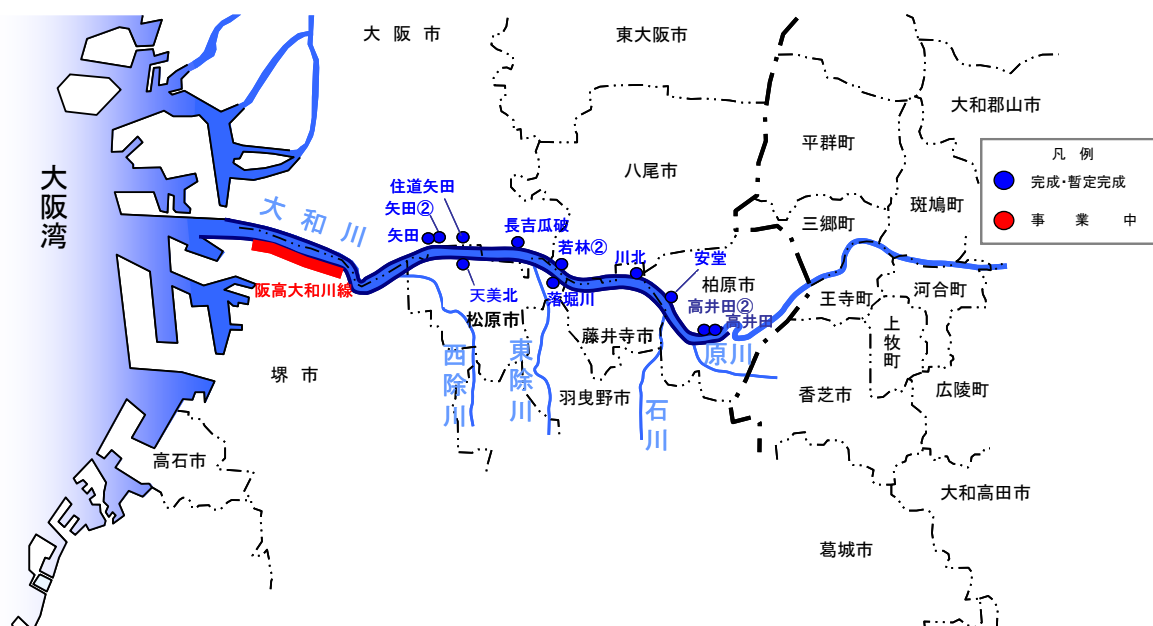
大阪市
東大阪市
大和郡山市
平群町
八尾市
凡例
完成・暫定完成
事業中
斑鳩町
三郷町
大阪湾
大和川
住道矢田
矢田②
矢田
長吉瓜破
若林②
川北
安堂
柏原市
高井田②
高井田
王寺町
河合町
阪高大和川線
天美北
落堀川
松原市
藤井寺市
原川
上牧町
西除川
東除川
羽曳野市
石川
香芝市
広陵町
堺市
高石市
大和高田市
葛城市